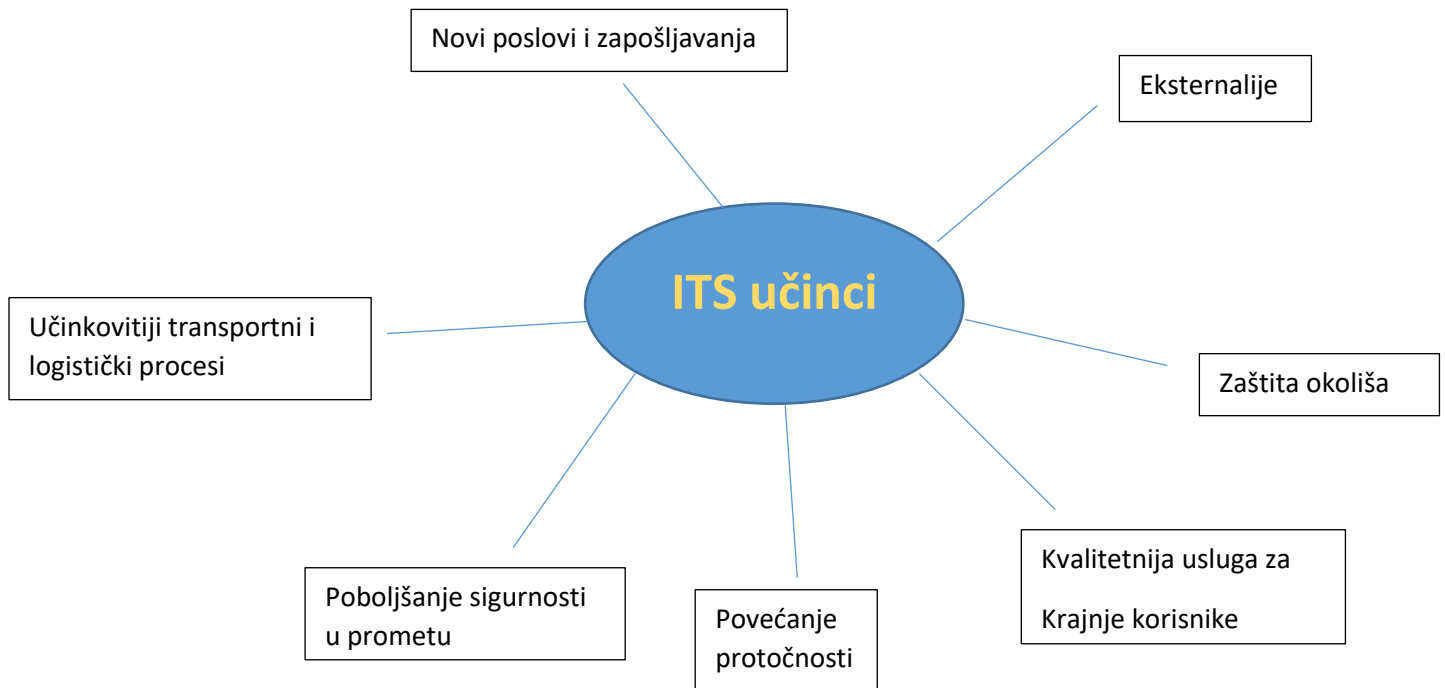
Novi poslovi i zapošljavanja

Eksternalije

ITS učinci

Učinkovitiji transportni i logistički procesi

Zaštita okoliša

Kvalitetnija usluga za Krajnje korisnike

Poboljšanje sigurnosti u prometu

Povećanje protočnosti